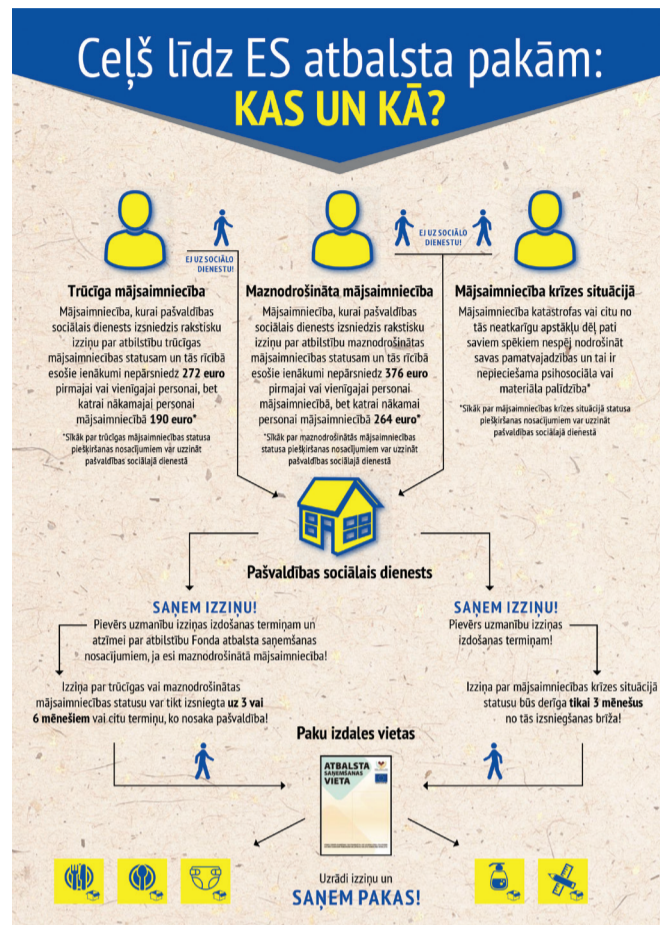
Ceļš līdz ES atbalsta pakām:
KAS UN KĀ?

EJ UZ SOCIĀLO DIENESTU!

EJ UZ SOCIĀLO DIENESTU!

Trūcīga mājsaimniecība
Mājsaimniecība, kurai pašvaldības sociālais dienests izsniedzis rakstisku izziņu par atbilstību trūcīgas mājsaimniecības statusam un tās rīcībā esošie ienākumi nepārsniedz 272 euro pirmajai vai vienīgajai personai, bet katrai nākamajai personai mājsaimniecībā 190 euro*

*Sīkāk par trūcīgas mājsaimniecības statusa piešķiršanas nosacījumiem var uzzināt pašvaldības sociālajā dienestā

Maznodrošināta mājsaimniecība
Mājsaimniecība, kurai pašvaldības sociālais dienests izsniedzis rakstisku izziņu par atbilstību maznodrošinātas mājsaimniecības statusam un tās rīcībā esošie ienākumi nepārsniedz 376 euro pirmajai vai vienīgajai personai mājsaimniecībā, bet katrai nākamai personai mājsaimniecībā 264 euro*

*Sīkāk par maznodrošinātās mājsaimniecības statusa piešķiršanas nosacījumiem var uzzināt pašvaldības sociālajā dienestā

Mājsaimniecība krīzes situācijā
Mājsaimniecība katastrofas vai citu no tās neatkarīgu apstākļu dēļ pati saviem spēkiem nespēj nodrošināt savas pamatvajadzības un tai ir nepieciešama psihosociāla vai materiāla palīdzība*

*Sīkāk par mājsaimniecības krīzes situācijā statusa piešķiršanas nosacījumiem var uzzināt pašvaldības sociālajā dienestā

Pašvaldības sociālais dienests

SAŅEM IZZIŅU!
Pievērs uzmanību izziņas izdošanas termiņam un atzīmei par atbilstību Fonda atbalsta saņemšanas nosacījumiem, ja esi maznodrošinātā mājsaimniecība!

Izziņa par trūcīgas vai maznodrošinātas mājsaimniecības statusu var tikt izsniegta uz 3 vai 6 mēnešiem vai citu termiņu, ko nosaka pašvaldība!

SAŅEM IZZIŅU!
Pievērs uzmanību izziņas izdošanas termiņam!

Izziņa par mājsaimniecības krīzes situācijā statusu būs derīga tikai 3 mēnešus no tās izsniegšanas brīža!

Paku izdales vietas

ATBALSTA SAŅEMŠANAS VIETA

Uzrādi izziņu un
SAŅEM PAKAS!